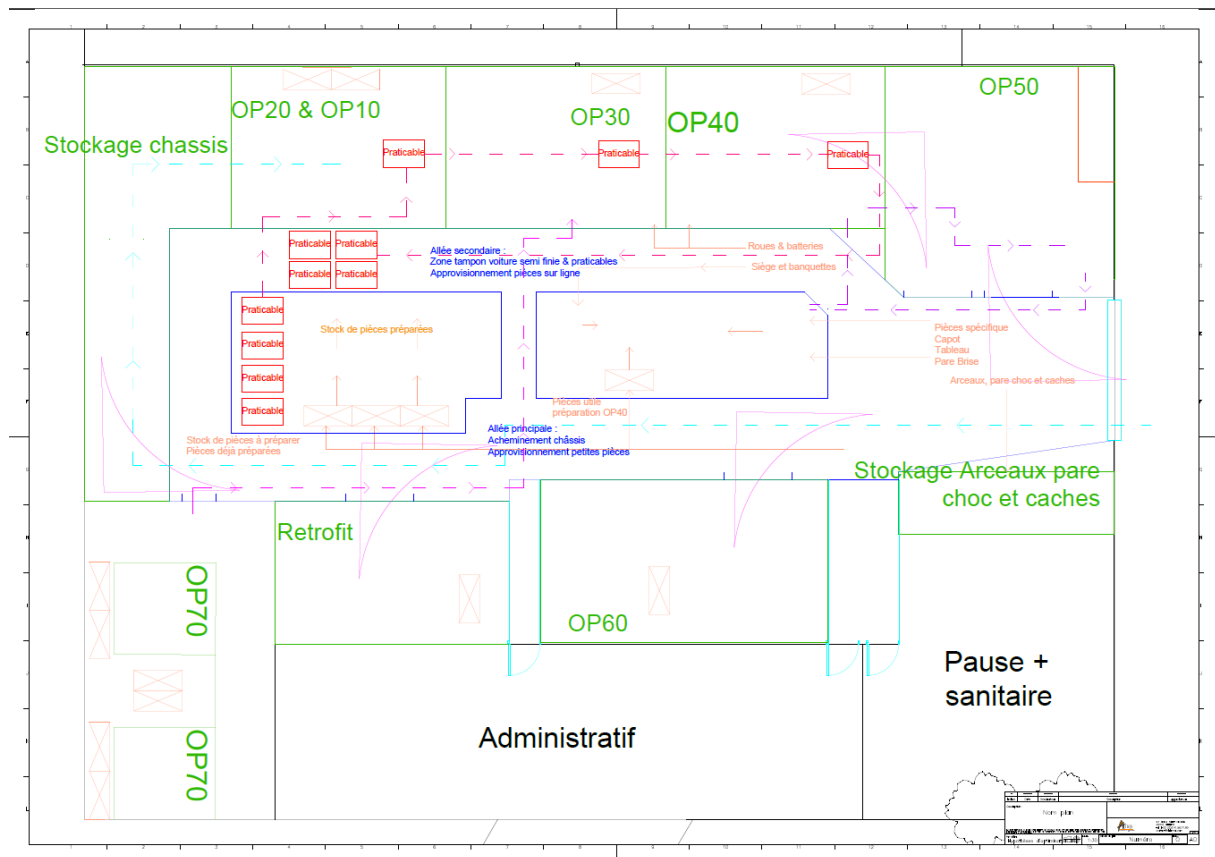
Stockage chassis

OP20 & OP10

OP30

OP40

OP50

Praticable

Praticable

Praticable

Praticable

Praticable

Praticable

Praticable

Allée secondaire :
Zone tampon voiture semi finie & praticables
Approvisionnement pièces sur ligne

Roues & batteries

Siège et banquettes

Praticable

Stock de pièces préparées

Praticable

Praticable

Praticable

Pièces spécifique
Capot
Tableau
Pare Brise

Arceaux, pare choc et caches

Pièces utile préparation OP40

Stock de pièces à préparer
Pièces déjà préparées

Allée principale :
Acheminement châssis
Approvisionnement petites pièces

Stockage Arceaux pare choc et caches

Retrofit

OP70

OP60

Pause + sanitaire

Administratif

OP70

Nom plan